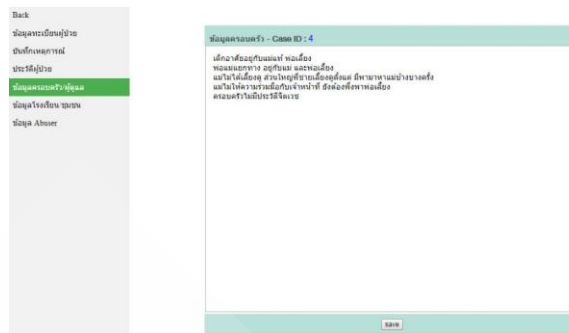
Back
ข้อมูลทะเบียนผู้ป่วย
บันทึกเหตุการณ์
ประวัติผู้ป่วย
ข้อมูลครอบครัว/ผู้ดูแล
ข้อมูลโรงเรียน/ชุมชน
ข้อมูล Abuser

ข้อมูลครอบครัว - Case ID : 4

เด็กอาศัยอยู่กับแม่แท้ พ่อเลี้ยง
พ่อแม่แยกทาง อยู่กับแม่ และพ่อเลี้ยง
แม่ไม่ได้เลี้ยงดู ส่วนใหญ่ที่ยายเลี้ยงดูตั้งแต่ มีพายายมาหาแม่บ้างบางครั้ง
แม่ไม่ให้ความร่วมมือกับเจ้าหน้าที่ ยังต้องพึ่งพาพ่อเลี้ยง
ครอบครัวไม่มีประวัติจิตเวช

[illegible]